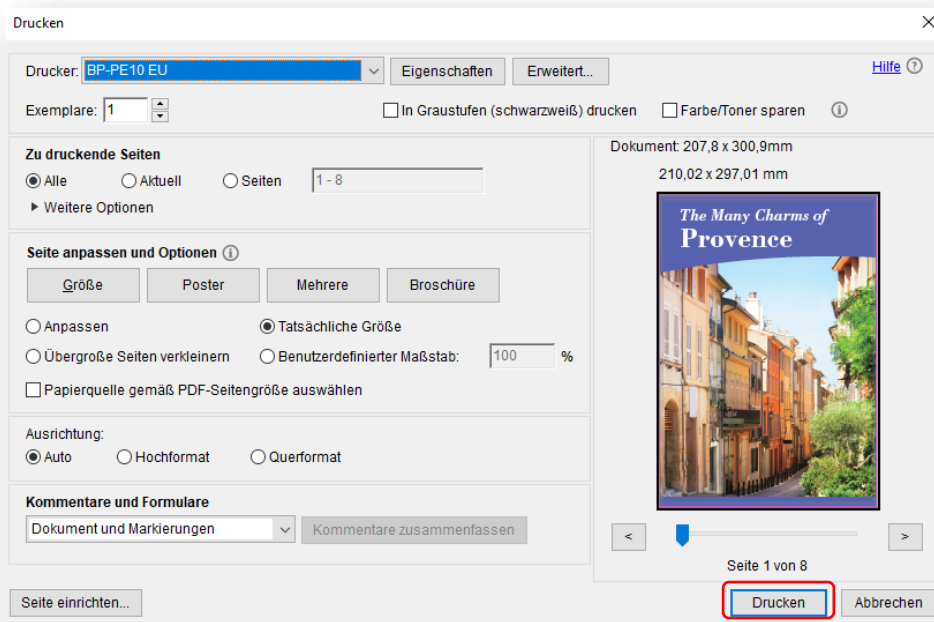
Drucken

Drucker: BP-PE10 EU
Eigenschaften
Erweitert...
Hilfe

Exemplare: 1
In Graustufen (schwarzweiß) drucken
Farbe/Toner sparen

Zu druckende Seiten
Alle
Aktuell
Seiten
1 - 8
Weitere Optionen

Seite anpassen und Optionen
Größe
Poster
Mehrere
Broschüre
Anpassen
Tatsächliche Größe
Übergroße Seiten verkleinern
Benutzerdefinierter Maßstab:
100
%
Papierquelle gemäß PDF-Seitengröße auswählen

Ausrichtung:
Auto
Hochformat
Querformat

Kommentare und Formulare
Dokument und Markierungen
Kommentare zusammenfassen

Dokument: 207,8 x 300,9mm
210,02 x 297,01 mm

The Many Charms of
Provence

<
>
Seite 1 von 8

Seite einrichten...
Drucken
Abbrechen